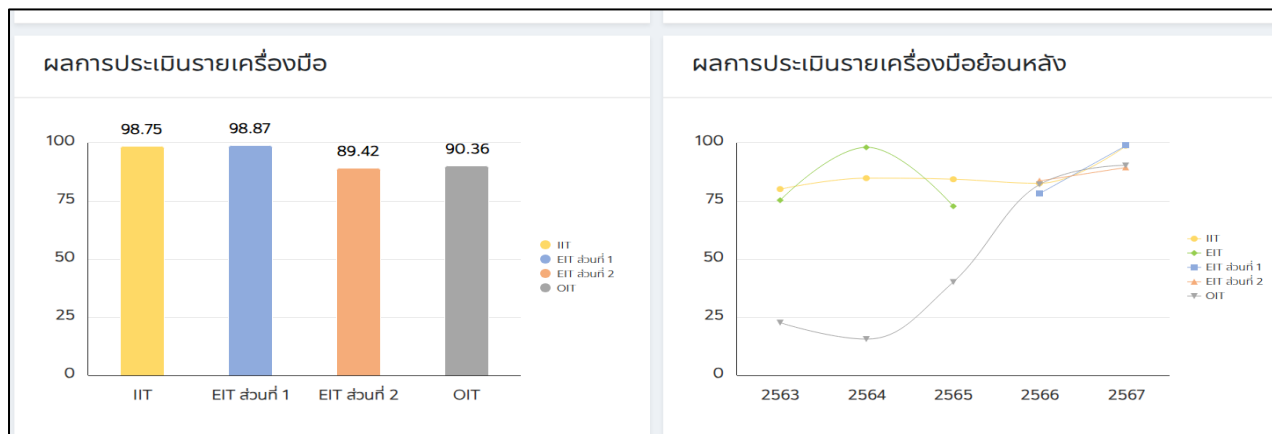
ผลการประเมินรายเครื่องมือ

98.75
98.87
89.42
90.36

100
75
50
25
0

IIT
EIT ส่วนที่ 1
EIT ส่วนที่ 2
OIT

IIT
EIT ส่วนที่ 1
EIT ส่วนที่ 2
OIT

ผลการประเมินรายเครื่องมือย้อนหลัง

100
75
50
25
0

2563
2564
2565
2566
2567

IIT
EIT
EIT ส่วนที่ 1
EIT ส่วนที่ 2
OIT